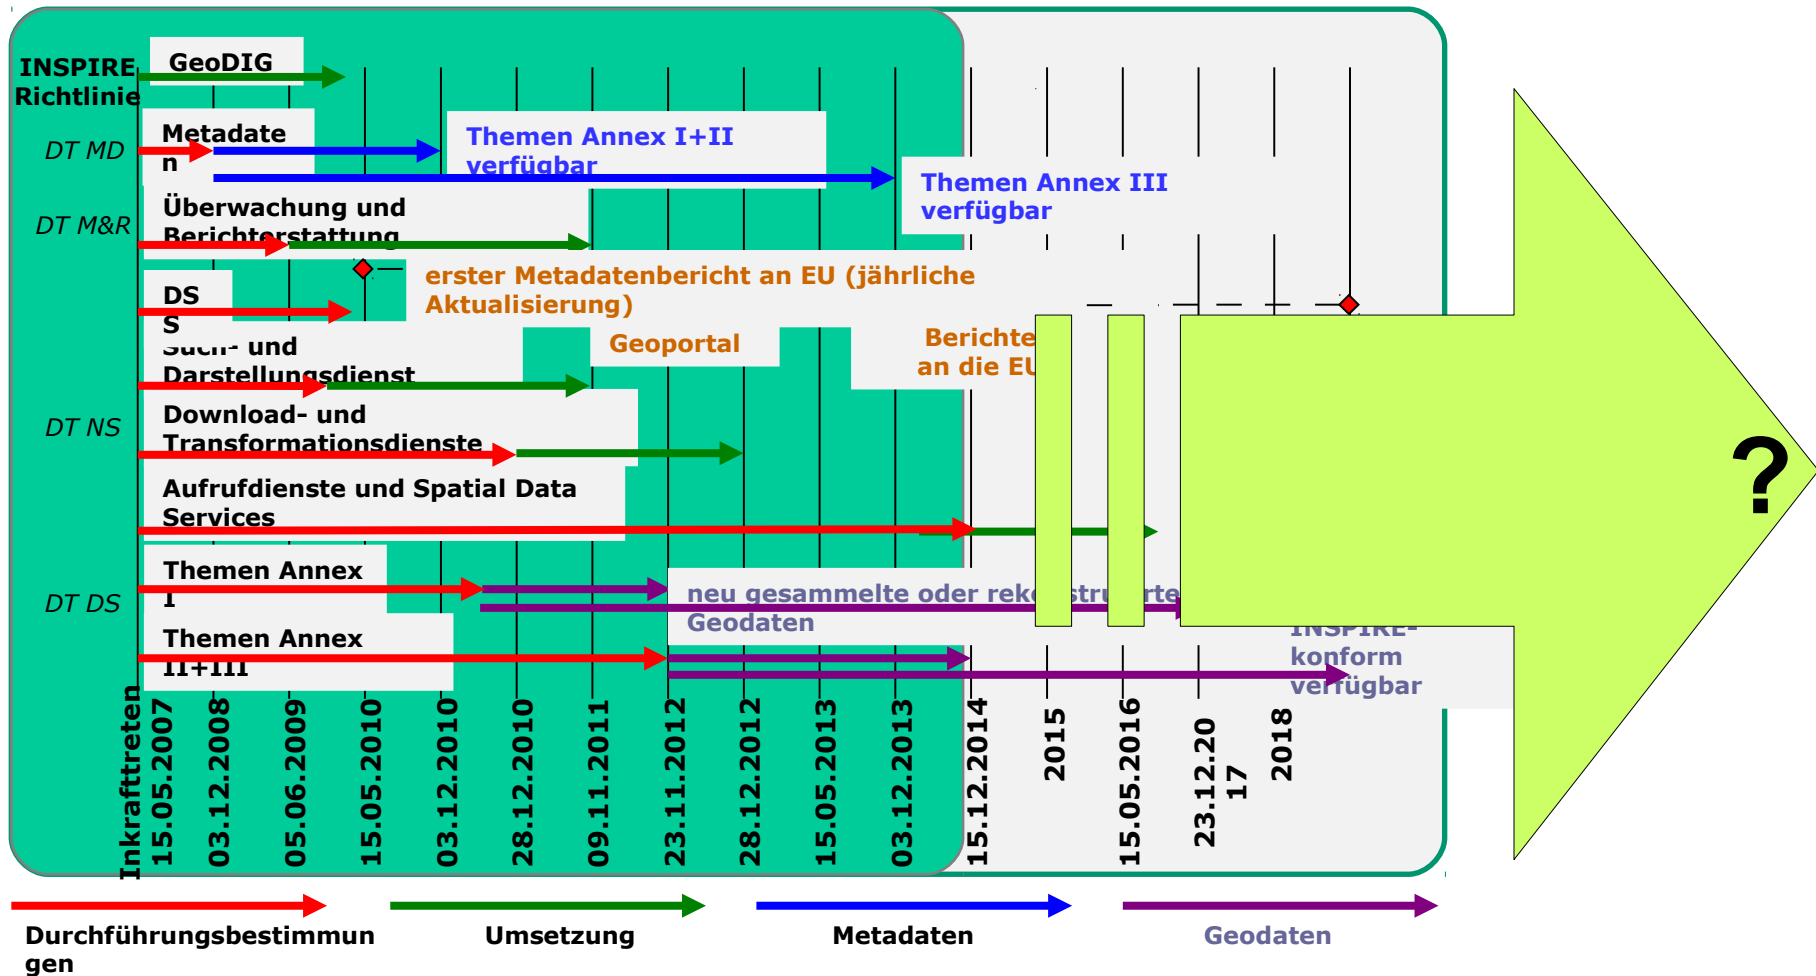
INSPIRE Richtlinie

GeoDIG

DT MD

Metadaten

Themen Annex I+II verfügbar

Themen Annex III verfügbar

DT M&R

Überwachung und Berichterstattung

erster Metadatenbericht an EU (jährliche Aktualisierung)

DSS

Such- und Darstellungsdienst

Geoportal

Berichte an die EU

DT NS

Download- und Transformationsdienste

Aufrufdienste und Spatial Data Services

DT DS

Themen Annex I

neu gesammelte oder rekonstruierte Geodaten

Themen Annex II+III

INSPIRE-konform verfügbar

?

Inkrafttreten 15.05.2007

03.12.2008

05.06.2009

15.05.2010

03.12.2010

28.12.2010

09.11.2011

23.11.2012

28.12.2012

15.05.2013

03.12.2013

15.12.2014

2015

15.05.2016

23.12.2017

2018

Durchführungsbestimmungen

Umsetzung

Metadaten

Geodaten